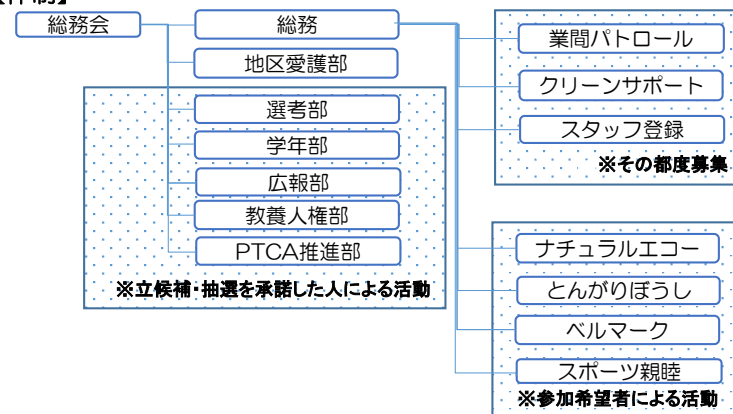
総務会

総務

地区愛護部

選考部

学年部

広報部

教養人権部

PTCA推進部

※立候補・抽選を承諾した人による活動

業間パトロール

クリーンサポート

スタッフ登録

※その都度募集

ナチュラルエコー

とんがりぼうし

ベルマーク

スポーツ親睦

※参加希望者による活動